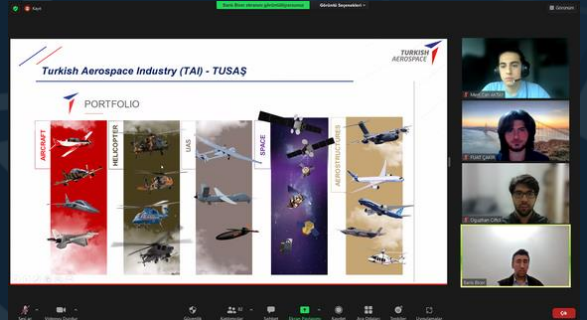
Kayıt

Barış Bozer ekranını görüntülüyorsunuz

Görüntü Seçenekleri

Görünüm

Turkish Aerospace Industry (TAI) - TUSAŞ

TURKISH AEROSPACE

PORTFOLIO

AIRCRAFT

HELICOPTER

UAS

SPACE

AEROSTRUCTURES

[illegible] AKTAŞ

YUSUF ÇAKIR

Oğuzhan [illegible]

Barış Bozer

Sesi aç

Videonu Durdur

Güvenlik

Katılımcılar

Sohbet

Ekranı Paylaşın

Kaydet

Reaksiyonlar

Uygulamalar

Çık